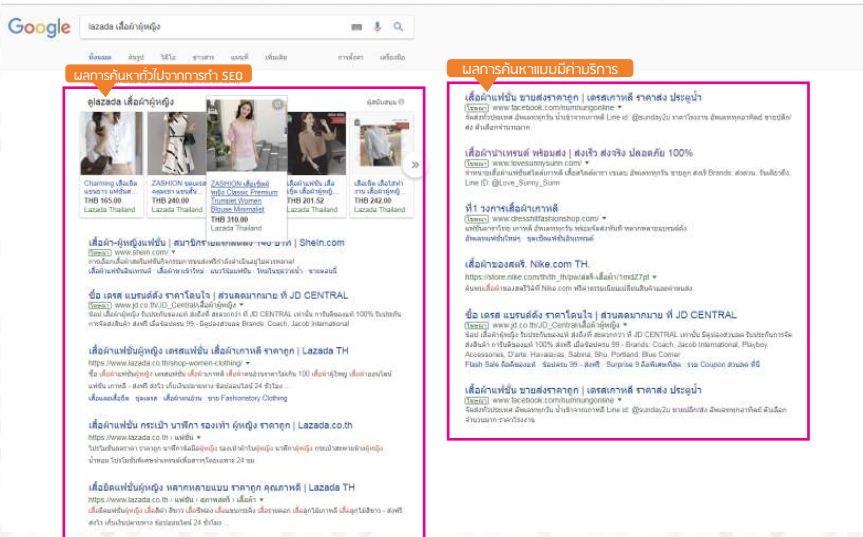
Google

lazada เสื้อผ้าผู้หญิง

ทั้งหมด ช้อปปิ้ง วิดีโอ ข่าวสาร แผนที่ เพิ่มเติม การตั้งค่า เครื่องมือ

ผลการค้นหาทั่วไปจากการทำ SEO

ดู lazada เสื้อผ้าผู้หญิง

Charming เสื้อเชิ้ต THB 165.00 Lazada Thailand

ZASHION THB 240.00 Lazada Thailand

ZASHION เสื้อเชิ้ตผู้หญิง Classic Premium Trumpet Women Blouse Minimalist THB 310.00 Lazada Thailand

THB 201.52 Lazada Thailand

THB 242.00 Lazada Thailand

เสื้อผ้า-ผู้หญิงแฟชั่น | สมาชิกรายใหม่ | Shein.com
www.shein.com/

ซื้อ เดรส แบรนด์ดัง ราคาโดนใจ | ส่วนลดมากมาย ที่ JD CENTRAL
www.jd.co.th/JD_Central/เสื้อผ้าผู้หญิง
Brands: Coach, Jacob International

เสื้อผ้าแฟชั่นผู้หญิง เดรสแฟชั่น เสื้อผ้าเกาหลี ราคาถูก | Lazada TH
https://www.lazada.co.th/shop-women-clothing/

เสื้อผ้าแฟชั่น กระเป๋า นาฬิกา รองเท้า ผู้หญิง ราคาถูก | Lazada.co.th
https://www.lazada.co.th › แฟชั่น

เสื้อยืดแฟชั่นผู้หญิง หลากหลายแบบ ราคาถูก คุณภาพดี | Lazada TH
https://www.lazada.co.th › แฟชั่น › สุภาพสตรี › เสื้อผ้า

ผลการค้นหาแบบมีค่าบริการ

เสื้อผ้าแฟชั่น ขายส่งราคาถูก | เดรสเกาหลี ราคาส่ง ประตูน้ำ
โฆษณา www.facebook.com/sunday2u
Line id: @sunday2u

เสื้อผ้าน่าเทรนด์ พร้อมส่ง | ส่งเร็ว ส่งจริง ปลอดภัย 100%
โฆษณา www.lovesunnysunn.com/
Line ID: @Love_Sunny_Sunn

ที่ 1 วงการเสื้อผ้าเกาหลี
โฆษณา www.dressshitfashionshop.com/

เสื้อผ้าของสตรี. Nike.com TH.
https://store.nike.com/th/th_th/pw/สตรี-เสื้อผ้า/1mdZ7pt

ซื้อ เดรส แบรนด์ดัง ราคาโดนใจ | ส่วนลดมากมาย ที่ JD CENTRAL
โฆษณา www.jd.co.th/JD_Central/เสื้อผ้าผู้หญิง
Brands: Coach, Jacob International, Playboy Accessories, D'arte, Havaianas, Sabina, Shu, Portland, Blue Corner
Flash Sale

เสื้อผ้าแฟชั่น ขายส่งราคาถูก | เดรสเกาหลี ราคาส่ง ประตูน้ำ
โฆษณา www.facebook.com/sunday2u